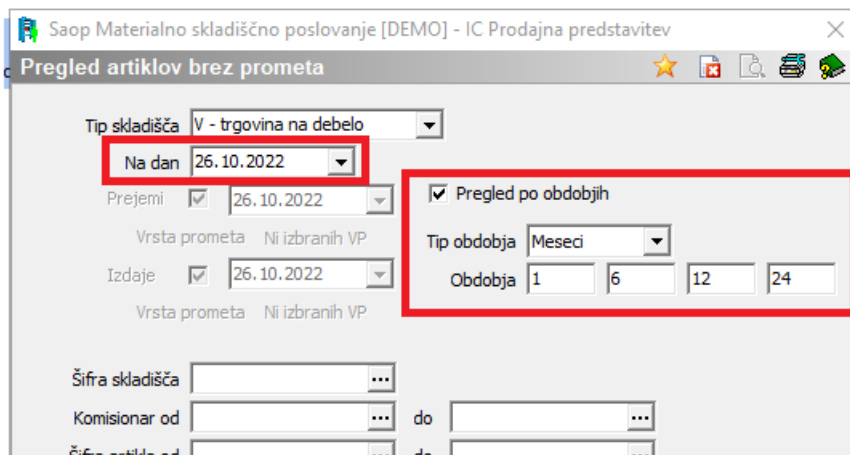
Saop Materialno skladiščno poslovanje [DEMO] - IC Prodajna predstavitev

Pregled artiklov brez prometa

Tip skladišča V - trgovina na debelo

Na dan 26.10.2022

Prejemi 26.10.2022

Vrsta prometa Ni izbranih VP

Izdaje 26.10.2022

Vrsta prometa Ni izbranih VP

Pregled po obdobjih

Tip obdobja Meseci

Obdobja 1 6 12 24

Šifra skladišča ...

Komisionar od ... do ...

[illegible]